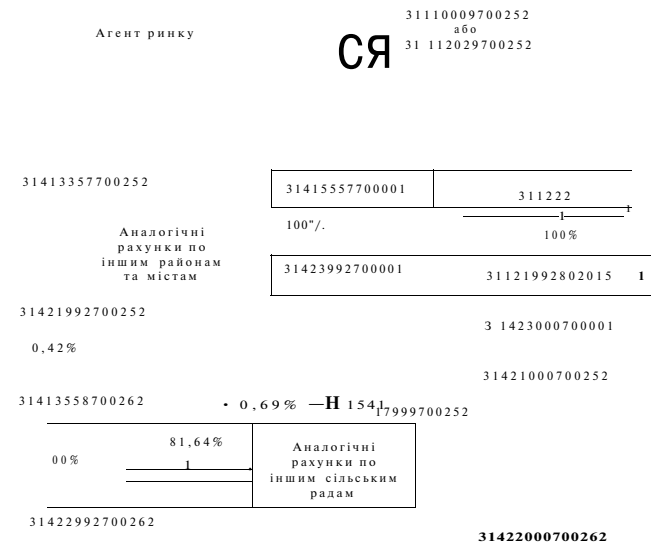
Агент ринку

СЯ

31110009700252
або
31 112029700252

31413357700252

31415557700001

311222

1

100"/.

100%

Аналогічні рахунки по іншим районам та містам

31423992700001

31121992802015 1

31421992700252

3 1423000700001

0,42%

31421000700252

31413558700262

• 0,69% —Н 1541

17999700252

81,64%

00%

1

Аналогічні рахунки по іншим сільським радам

31422992700262

31422000700262